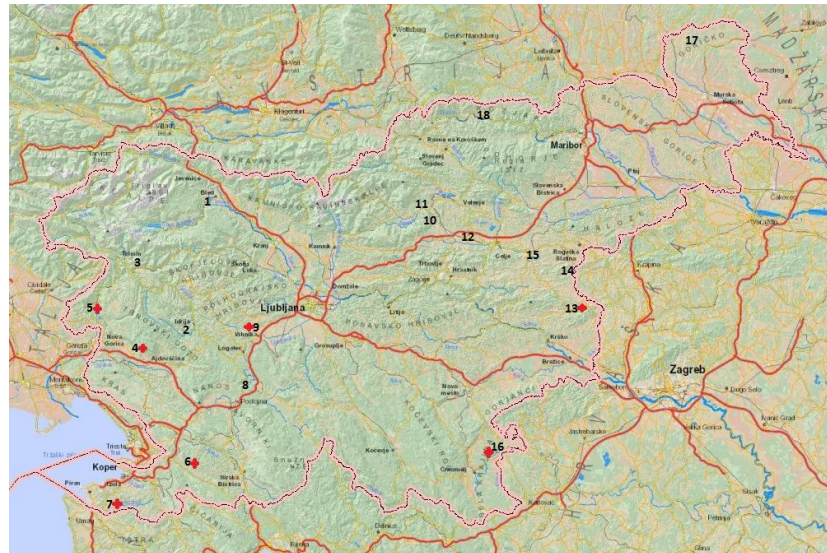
17
18
Maribor
1
11
10
12
15
14
3
5
2
9
Ljubljana
13
4
8
Zagreb
16
Koper
6
7
AVSTRIJA
MADŽARSKA
Klagenfurt
Deutschlandsberg
Ravne na Koroškem
Slovenj Gradec
Velenje
Celje
Ptuj
Slovenska Bistrica
Rogaška Slatina
Murska Sobota
Lendava
Bled
Jesenice
Kranj
Kamnik
Škofja Loka
Domžale
Tolmin
Nova Gorica
Ajdovščina
Idrija
Vrhnika
Logatec
Grosuplje
Litija
Trbovlje
Hrastnik
Zagorje
Krško
Brežice
Novo mesto
Postojna
Kočevje
Črnomelj
Ilirska Bistrica
Trieste
Piran
Izola
Krapina
Varaždin
Čakovec
Dugo Selo
Velika Gorica
Samobor
Jastrebarsko
Karlovac
Sisak
Ivanić Grad
Petrinja
Delnice
Rijeka
Udine
Gorizia
Monfalcone
Cividale
Tržaški zaliv
KRAS
NANOS
SLOVENSKE GORICE
HALOZE
POHORJE
KARAVANKE
KAMNIŠKO-SAVINJSKE ALPE
ŠKOFJELOŠKO HRIBOVJE
POLHOGRAJSKO HRIBOVJE
POSAVSKO HRIBOVJE
GORJANCI
KOČEVSKI ROG